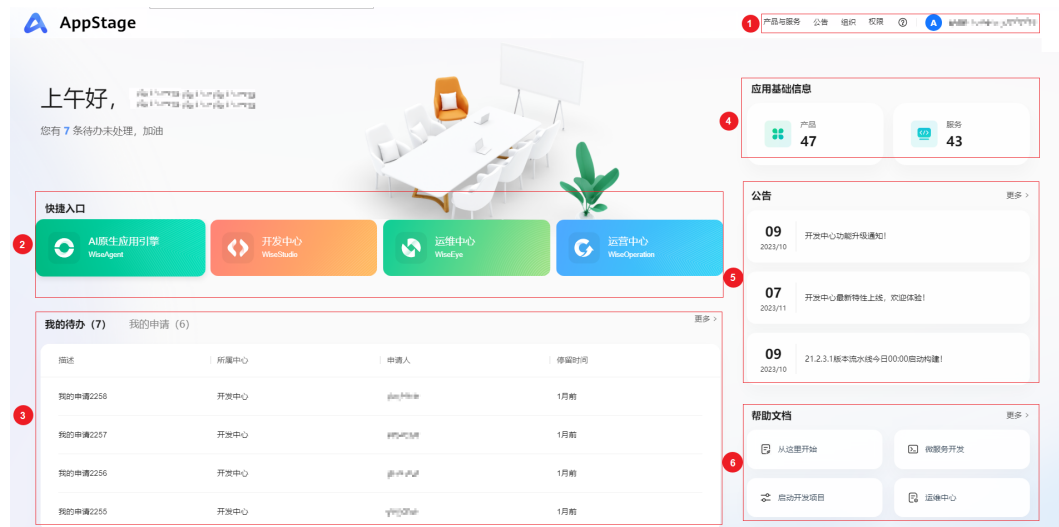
AppStage

1 产品与服务 公告 组织 权限 ⑦ A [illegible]

上午好，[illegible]

您有 7 条待办未处理，加油

4 应用基础信息

产品 47

服务 43

快捷入口

2 AI原生应用引擎 WiseAgent

开发中心 WiseStudio

运维中心 WiseEye

运营中心 WiseOperation

5 公告 更多 >

09 2023/10 开发中心功能升级通知！

07 2023/11 开发中心最新特性上线，欢迎体验！

09 2023/10 21.2.3.1版本流水线今日00:00启动构建！

我的待办（7） 我的申请（6） 更多 >

| 描述 | 所属中心 | 申请人 | 停留时间 |
|---|---|---|---|
| 我的申请2258 | 开发中心 | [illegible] | 1月前 |
| 我的申请2257 | 开发中心 | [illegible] | 1月前 |
| 我的申请2256 | 开发中心 | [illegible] | 1月前 |
| 我的申请2255 | 开发中心 | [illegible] | 1月前 |

3

6 帮助文档 更多 >

从这里开始

微服务开发

启动开发项目

运维中心